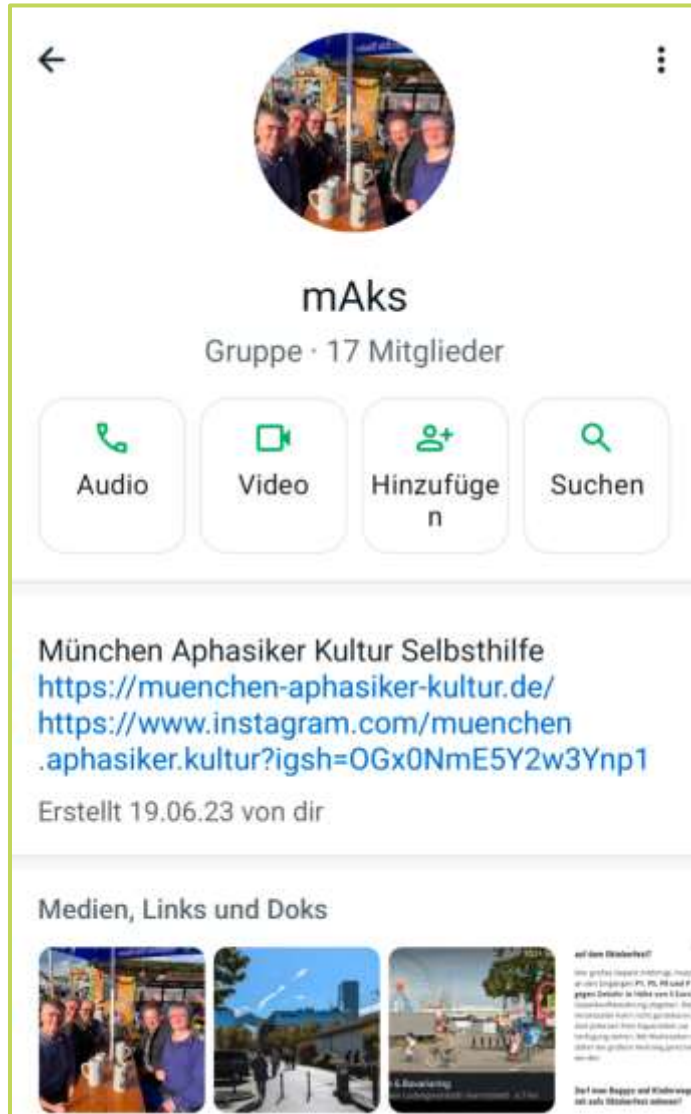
mAks

Gruppe · 17 Mitglieder

Audio

Video

Hinzufügen

Suchen

München Aphasiker Kultur Selbsthilfe
https://muenchen-aphasiker-kultur.de/
https://www.instagram.com/muenchen.aphasiker.kultur?igsh=OGx0NmE5Y2w3Ynp1

Erstellt 19.06.23 von dir

Medien, Links und Doks

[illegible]